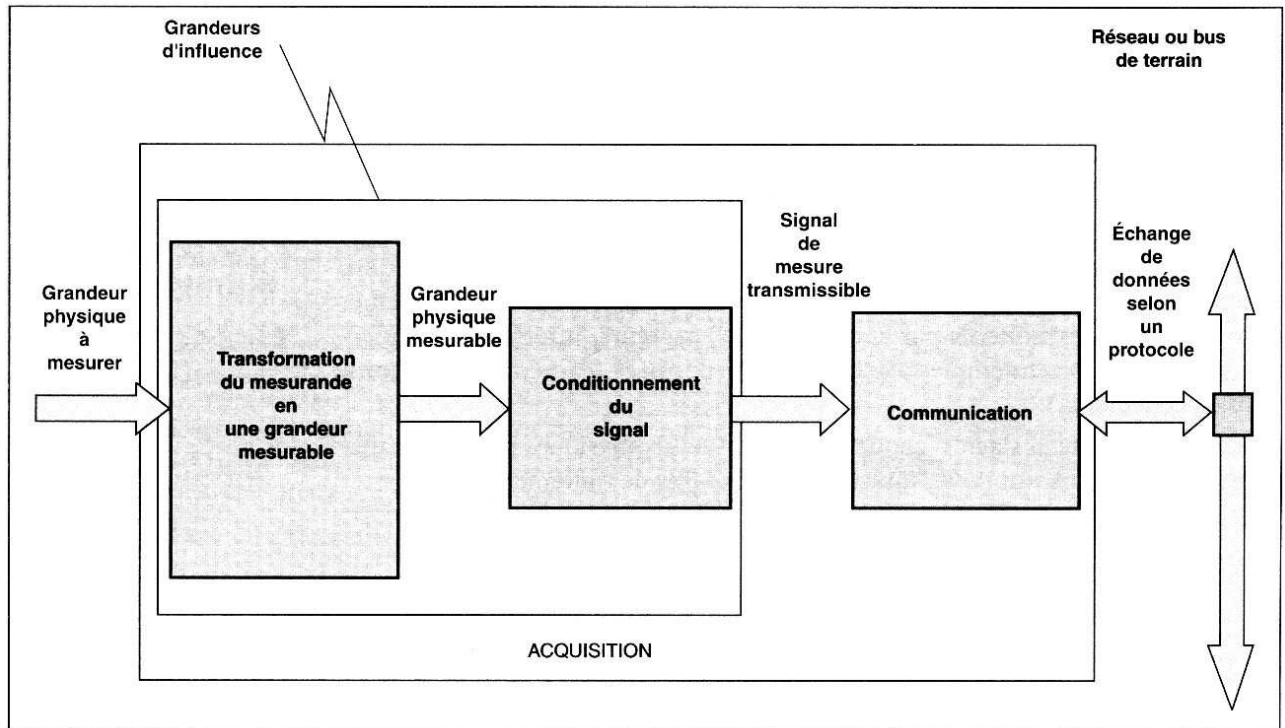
Grandeurs d'influence

Réseau ou bus de terrain

Grandeur physique à mesurer

Transformation du mesurande en une grandeur mesurable

Grandeur physique mesurable

Conditionnement du signal

Signal de mesure transmissible

Communication

Échange de données selon un protocole

ACQUISITION